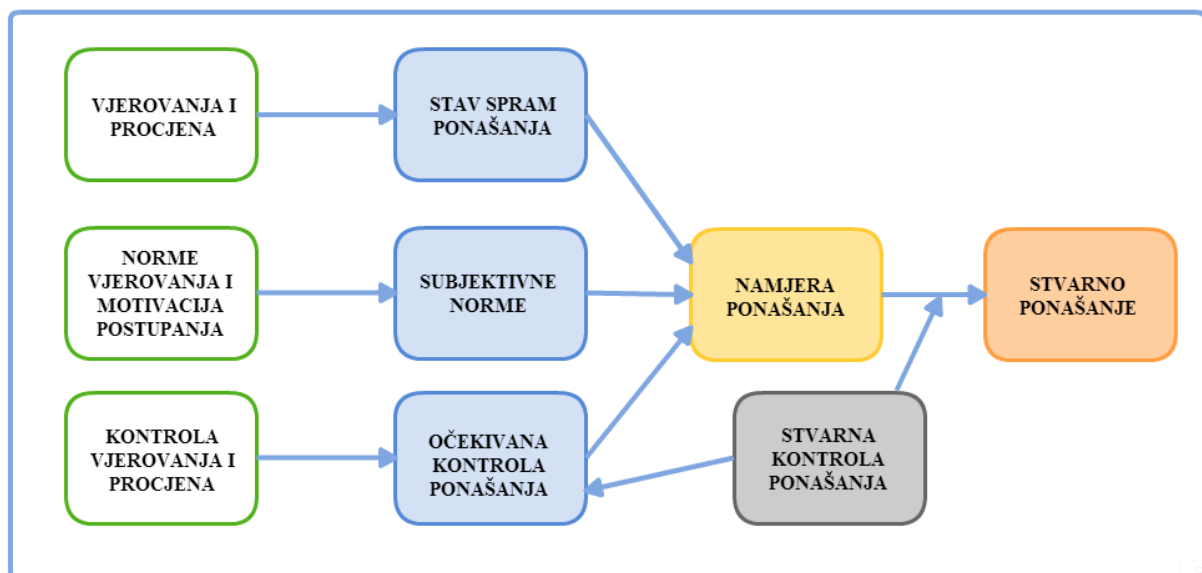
VJEROVANJA I PROCJENA

STAV SPRAM PONAŠANJA

NORME VJEROVANJA I MOTIVACIJA POSTUPANJA

SUBJEKTIVNE NORME

NAMJERA PONAŠANJA

STVARNO PONAŠANJE

KONTROLA VJEROVANJA I PROCJENA

OČEKIVANA KONTROLA PONAŠANJA

STVARNA KONTROLA PONAŠANJA